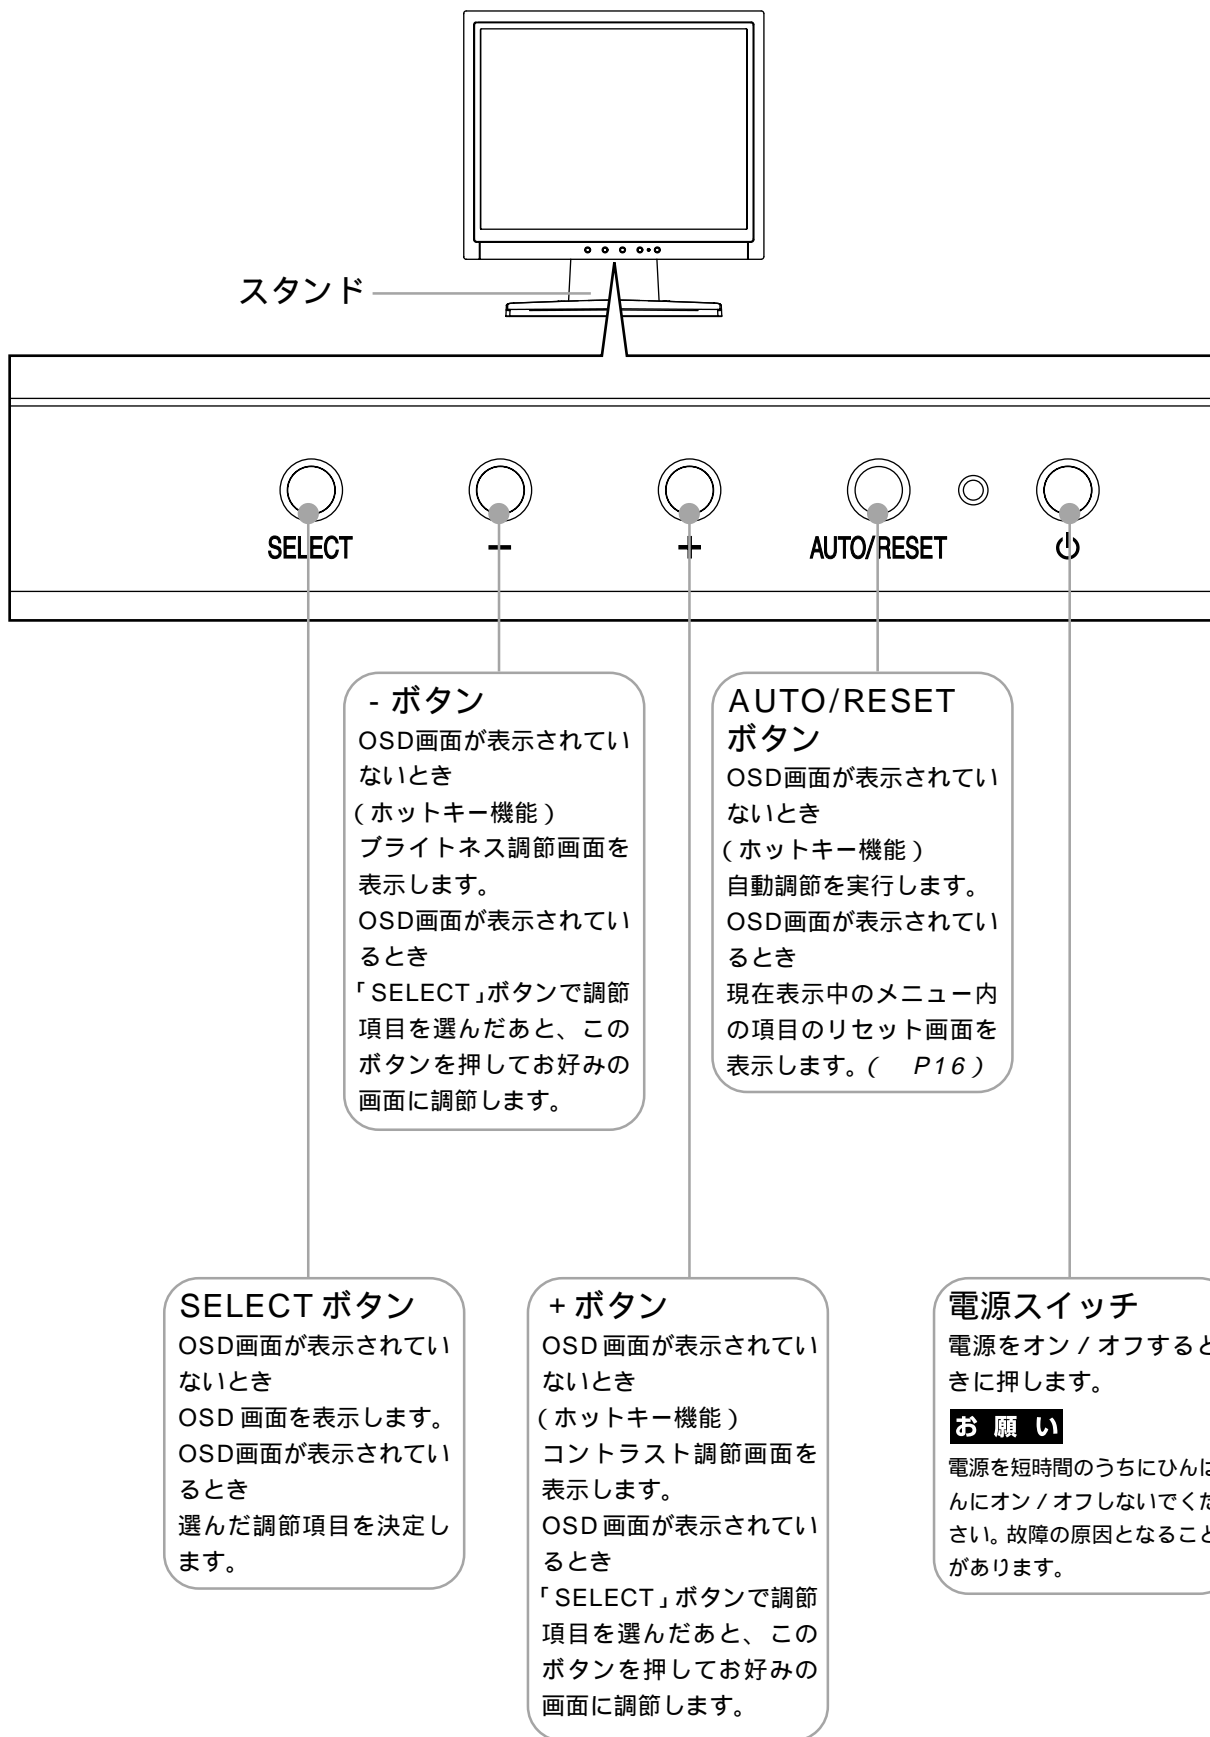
スタンド

SELECT
--
+
AUTO/RESET
⏻

- ボタン
OSD画面が表示されていないとき
(ホットキー機能)
ブライトネス調節画面を表示します。
OSD画面が表示されているとき
「SELECT」ボタンで調節項目を選んだあと、このボタンを押してお好みの画面に調節します。

AUTO/RESET ボタン
OSD画面が表示されていないとき
(ホットキー機能)
自動調節を実行します。
OSD画面が表示されているとき
現在表示中のメニュー内の項目のリセット画面を表示します。( P16)

SELECT ボタン
OSD画面が表示されていないとき
OSD 画面を表示します。
OSD画面が表示されているとき
選んだ調節項目を決定します。

+ボタン
OSD 画面が表示されていないとき
(ホットキー機能)
コントラスト調節画面を表示します。
OSD 画面が表示されているとき
「SELECT」ボタンで調節項目を選んだあと、このボタンを押してお好みの画面に調節します。

電源スイッチ
電源をオン / オフすると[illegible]きに押します。

お願い
電源を短時間のうちにひん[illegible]んにオン / オフしないでく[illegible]さい。故障の原因となること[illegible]があります。